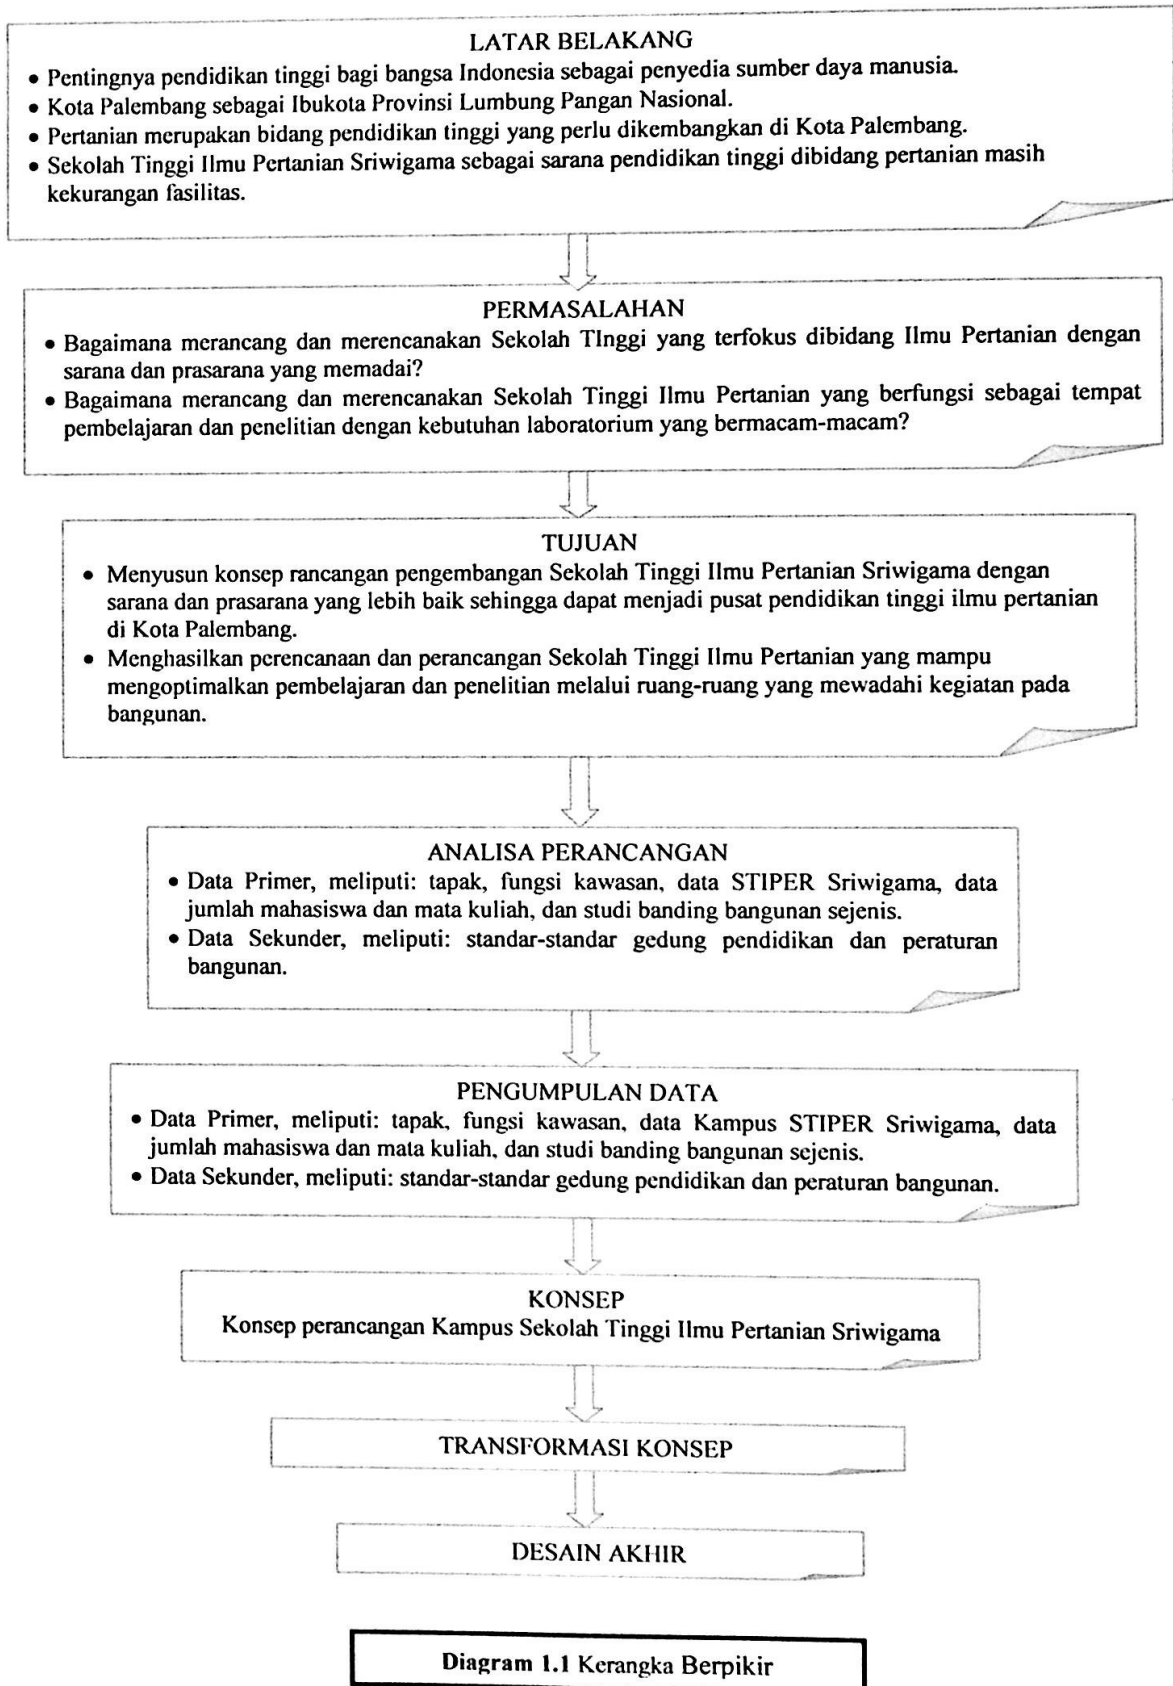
LATAR BELAKANG

- Pentingnya pendidikan tinggi bagi bangsa Indonesia sebagai penyedia sumber daya manusia.
- Kota Palembang sebagai Ibukota Provinsi Lumbung Pangan Nasional.
- Pertanian merupakan bidang pendidikan tinggi yang perlu dikembangkan di Kota Palembang.
- Sekolah Tinggi Ilmu Pertanian Sriwigama sebagai sarana pendidikan tinggi dibidang pertanian masih kekurangan fasilitas.

PERMASALAHAN

- Bagaimana merancang dan merencanakan Sekolah TInggi yang terfokus dibidang Ilmu Pertanian dengan sarana dan prasarana yang memadai?
- Bagaimana merancang dan merencanakan Sekolah Tinggi Ilmu Pertanian yang berfungsi sebagai tempat pembelajaran dan penelitian dengan kebutuhan laboratorium yang bermacam-macam?

TUJUAN

- Menyusun konsep rancangan pengembangan Sekolah Tinggi Ilmu Pertanian Sriwigama dengan sarana dan prasarana yang lebih baik sehingga dapat menjadi pusat pendidikan tinggi ilmu pertanian di Kota Palembang.
- Menghasilkan perencanaan dan perancangan Sekolah Tinggi Ilmu Pertanian yang mampu mengoptimalkan pembelajaran dan penelitian melalui ruang-ruang yang mewadahi kegiatan pada bangunan.

ANALISA PERANCANGAN

- Data Primer, meliputi: tapak, fungsi kawasan, data STIPER Sriwigama, data jumlah mahasiswa dan mata kuliah, dan studi banding bangunan sejenis.
- Data Sekunder, meliputi: standar-standar gedung pendidikan dan peraturan bangunan.

PENGUMPULAN DATA

- Data Primer, meliputi: tapak, fungsi kawasan, data Kampus STIPER Sriwigama, data jumlah mahasiswa dan mata kuliah, dan studi banding bangunan sejenis.
- Data Sekunder, meliputi: standar-standar gedung pendidikan dan peraturan bangunan.

KONSEP
Konsep perancangan Kampus Sekolah Tinggi Ilmu Pertanian Sriwigama

TRANSFORMASI KONSEP

DESAIN AKHIR

Diagram 1.1 Kerangka Berpikir